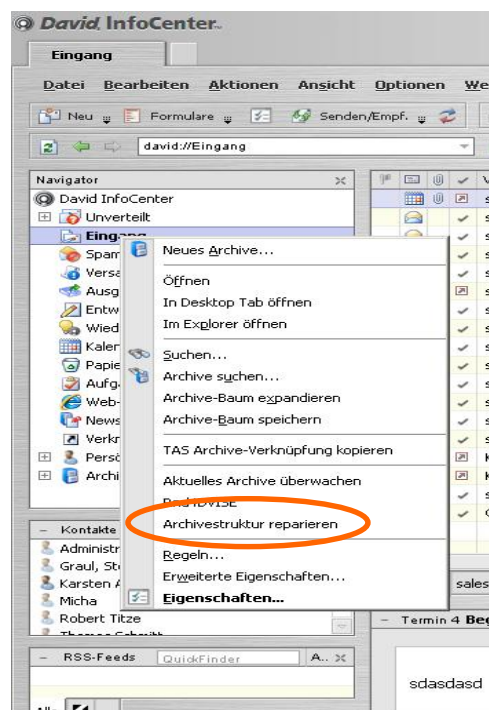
David InfoCenter

Eingang

Datei Bearbeiten Aktionen Ansicht Optionen We

Neu Formulare Senden/Empf.

david://Eingang

Navigator

David InfoCenter
Unverteilt
Eingang
Spam
Versa
Ausg
Entw
Wied
Kaler
Papie
Aufg
Web-
News
Verkn
Persö
Archi

Neues Archive...
Öffnen
In Desktop Tab öffnen
Im Explorer öffnen
Suchen...
Archive suchen...
Archive-Baum expandieren
Archive-Baum speichern
TAS Archive-Verknüpfung kopieren
Aktuelles Archive überwachen
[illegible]
Archivestruktur reparieren
Regeln...
Erweiterte Eigenschaften...
Eigenschaften...

Kontakte
Administr
Graul, St
Karsten A
Micha
Robert Titze

RSS-Feeds QuickFinder A..

sales
Termin 4 Beg
sdasdasd